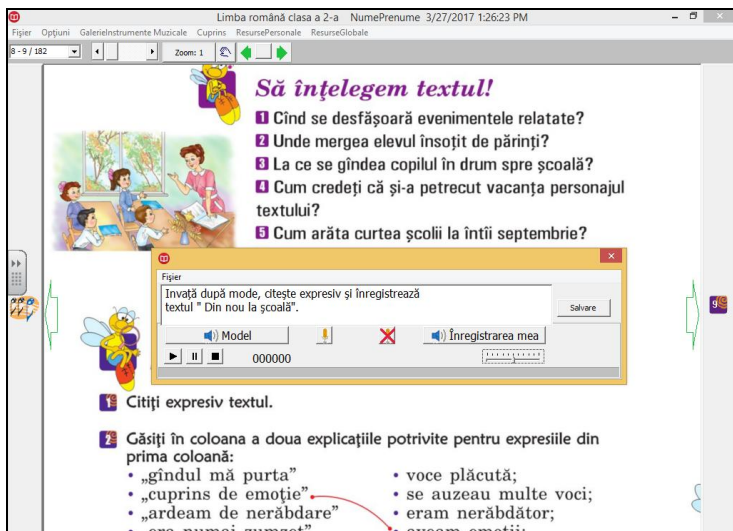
Limba română clasa a 2-a NumePrenume 3/27/2017 1:26:23 PM

Fişier Opţiuni GalerieInstrumente Muzicale Cuprins ResursePersonale ResurseGlobale

8 - 9 / 182 Zoom: 1

Să înţelegem textul!

1 Cînd se desfăşoară evenimentele relatate?

2 Unde mergea elevul însoţit de părinţi?

3 La ce se gîndea copilul în drum spre şcoală?

4 Cum credeţi că şi-a petrecut vacanţa personajul textului?

5 Cum arăta curtea şcolii la întîi septembrie?

Fişier

Invaţă după mode, citeşte expresiv şi înregistrează textul " Din nou la şcoală".

Salvare

Model

Înregistrarea mea

000000

1 Citiţi expresiv textul.

2 Găsiţi în coloana a doua explicaţiile potrivite pentru expresiile din prima coloană:

• „gîndul mă purta”
• „cuprins de emoţie”
• „ardeam de nerăbdare”
• „era numai zumzet” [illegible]

• voce plăcută;
• se auzeau multe voci;
• eram nerăbdător;
• aveam emoţii;